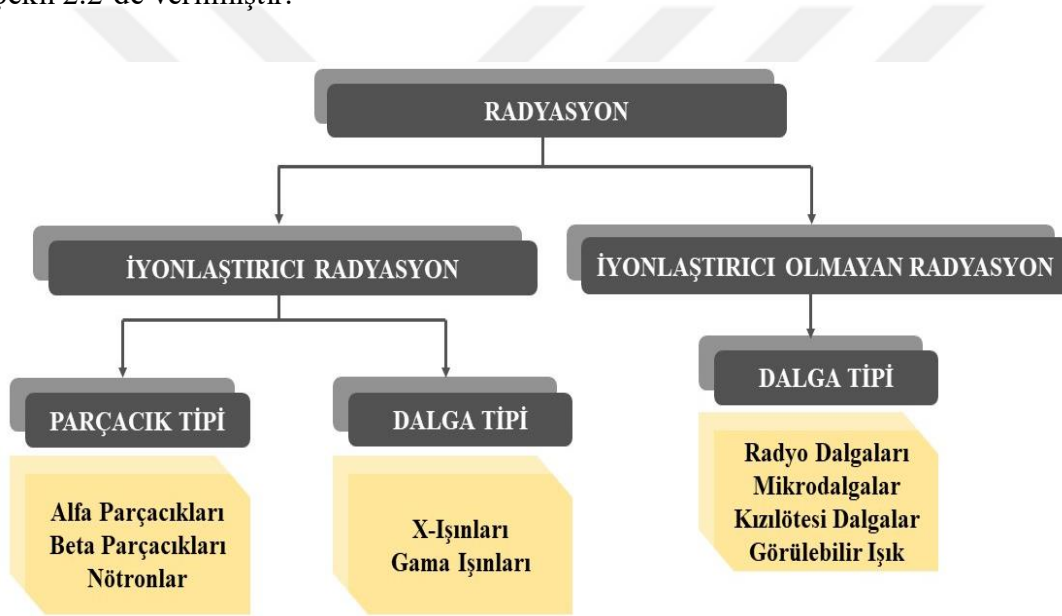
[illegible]ekil 2.2'de verilmiştir.

RADYASYON

İYONLAŞTIRICI RADYASYON

İYONLAŞTIRICI OLMAYAN RADYASYON

PARÇACIK TİPİ

DALGA TİPİ

DALGA TİPİ

Alfa Parçacıkları
Beta Parçacıkları
Nötronlar

X-Işınları
Gama Işınları

Radyo Dalgaları
Mikrodalgalar
Kızılötesi Dalgalar
Görülebilir Işık